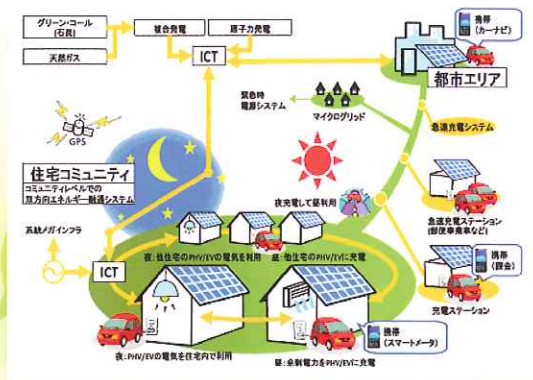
グリーン・コール
(石炭)

天然ガス

複合発電

原子力発電

ICT

携帯
(カーナビ)

都市エリア

緊急時
電源システム

マイクログリッド

急速充電システム

GPS

住宅コミュニティ
コミュニティレベルでの
双方向エネルギー融通システム

夜充電して昼利用

急速充電ステーション
(郵便事業車など)

系統メガインフラ

ICT

夜:他住宅のPHV/EVの電気を利用

昼:他住宅のPHV/EVに充電

携帯
(録音)

充電ステーション

夜:PHV/EVの電気を住宅内で利用

携帯
(スマートメータ)

昼:余剰電力をPHV/EVに充電